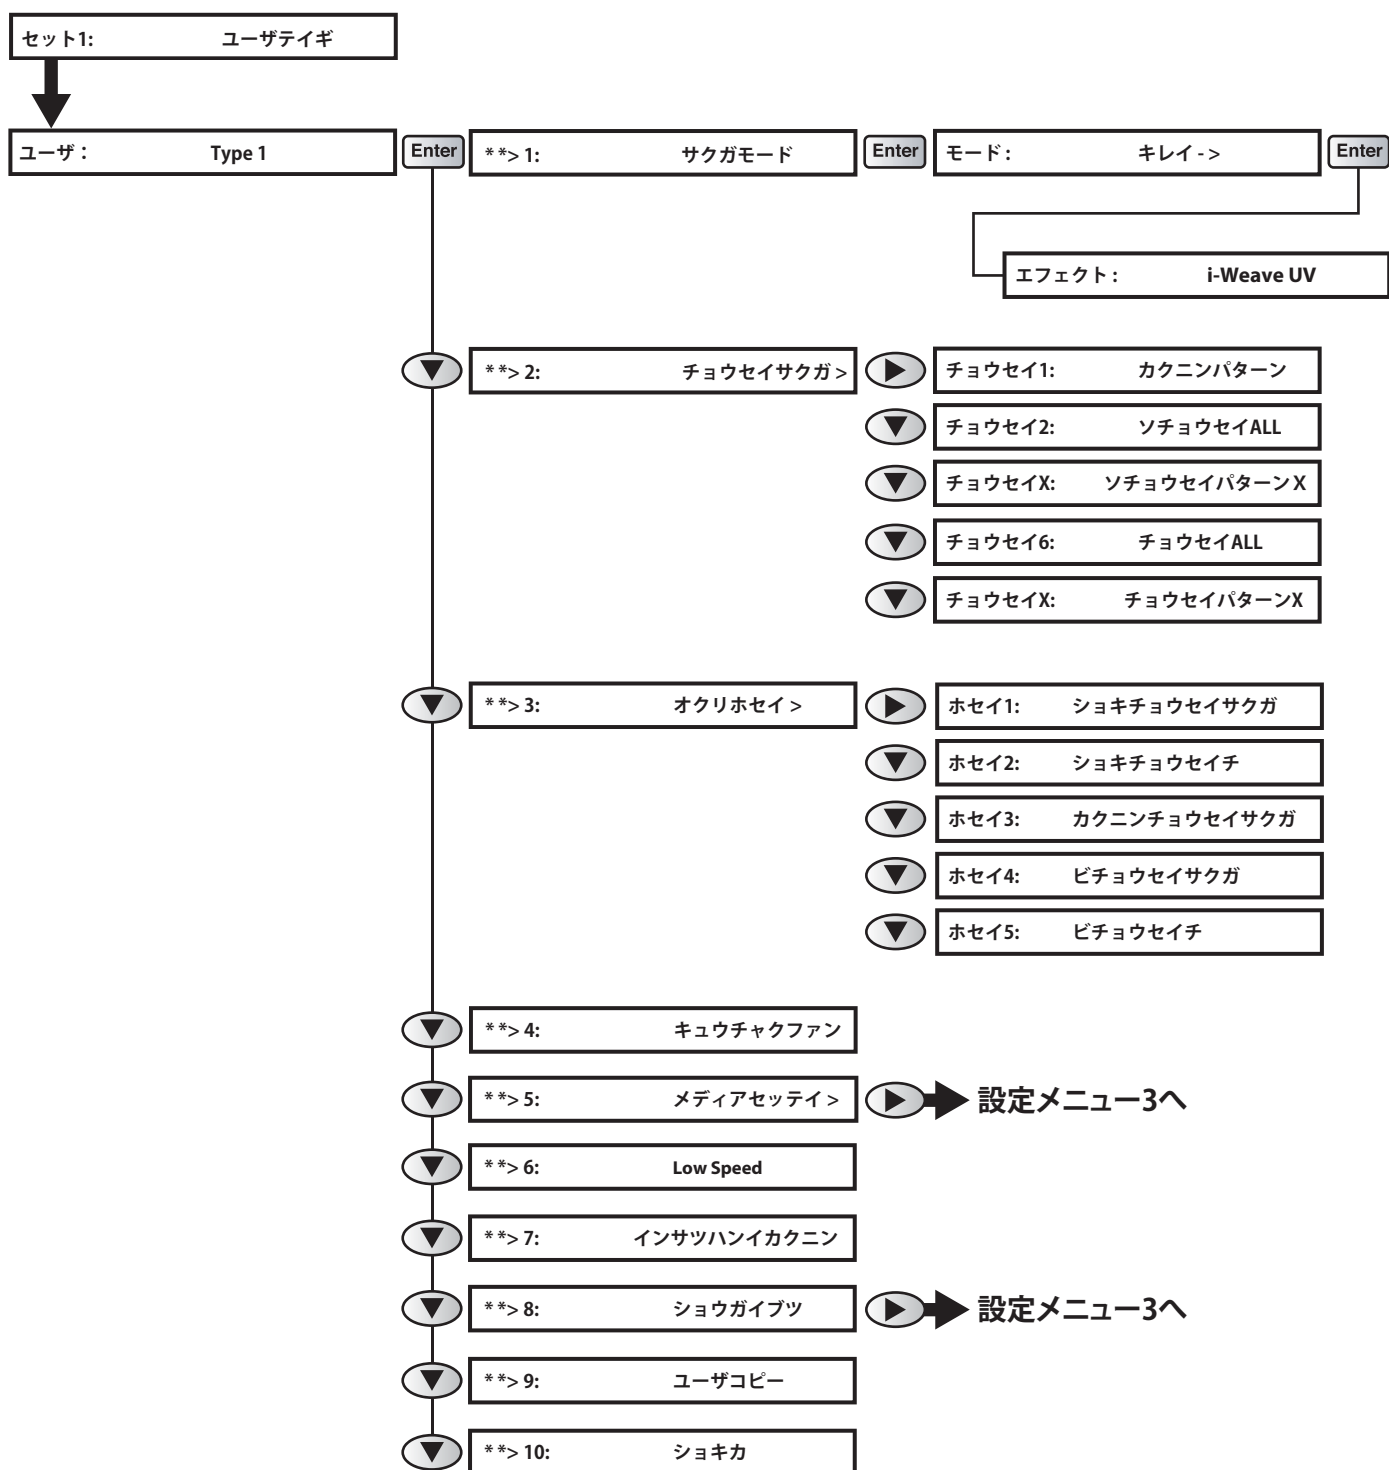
セット1: ユーザテイギ

ユーザ： Type 1

Enter

**> 1: サクガモード

Enter

モード： キレイ ->

Enter

エフェクト： i-Weave UV

**> 2: チョウセイサクガ >

チョウセイ1: カクニンパターン

チョウセイ2: ソチョウセイALL

チョウセイX: ソチョウセイパターンX

チョウセイ6: チョウセイALL

チョウセイX: チョウセイパターンX

**> 3: オクリホセイ >

ホセイ1: ショキチョウセイサクガ

ホセイ2: ショキチョウセイチ

ホセイ3: カクニンチョウセイサクガ

ホセイ4: ビチョウセイサクガ

ホセイ5: ビチョウセイチ

**> 4: キュウチャクファン

**> 5: メディアセッテイ >

設定メニュー3へ

**> 6: Low Speed

**> 7: インサツハンイカクニン

**> 8: ショウガイブツ

設定メニュー3へ

**> 9: ユーザコピー

**> 10: ショキカ